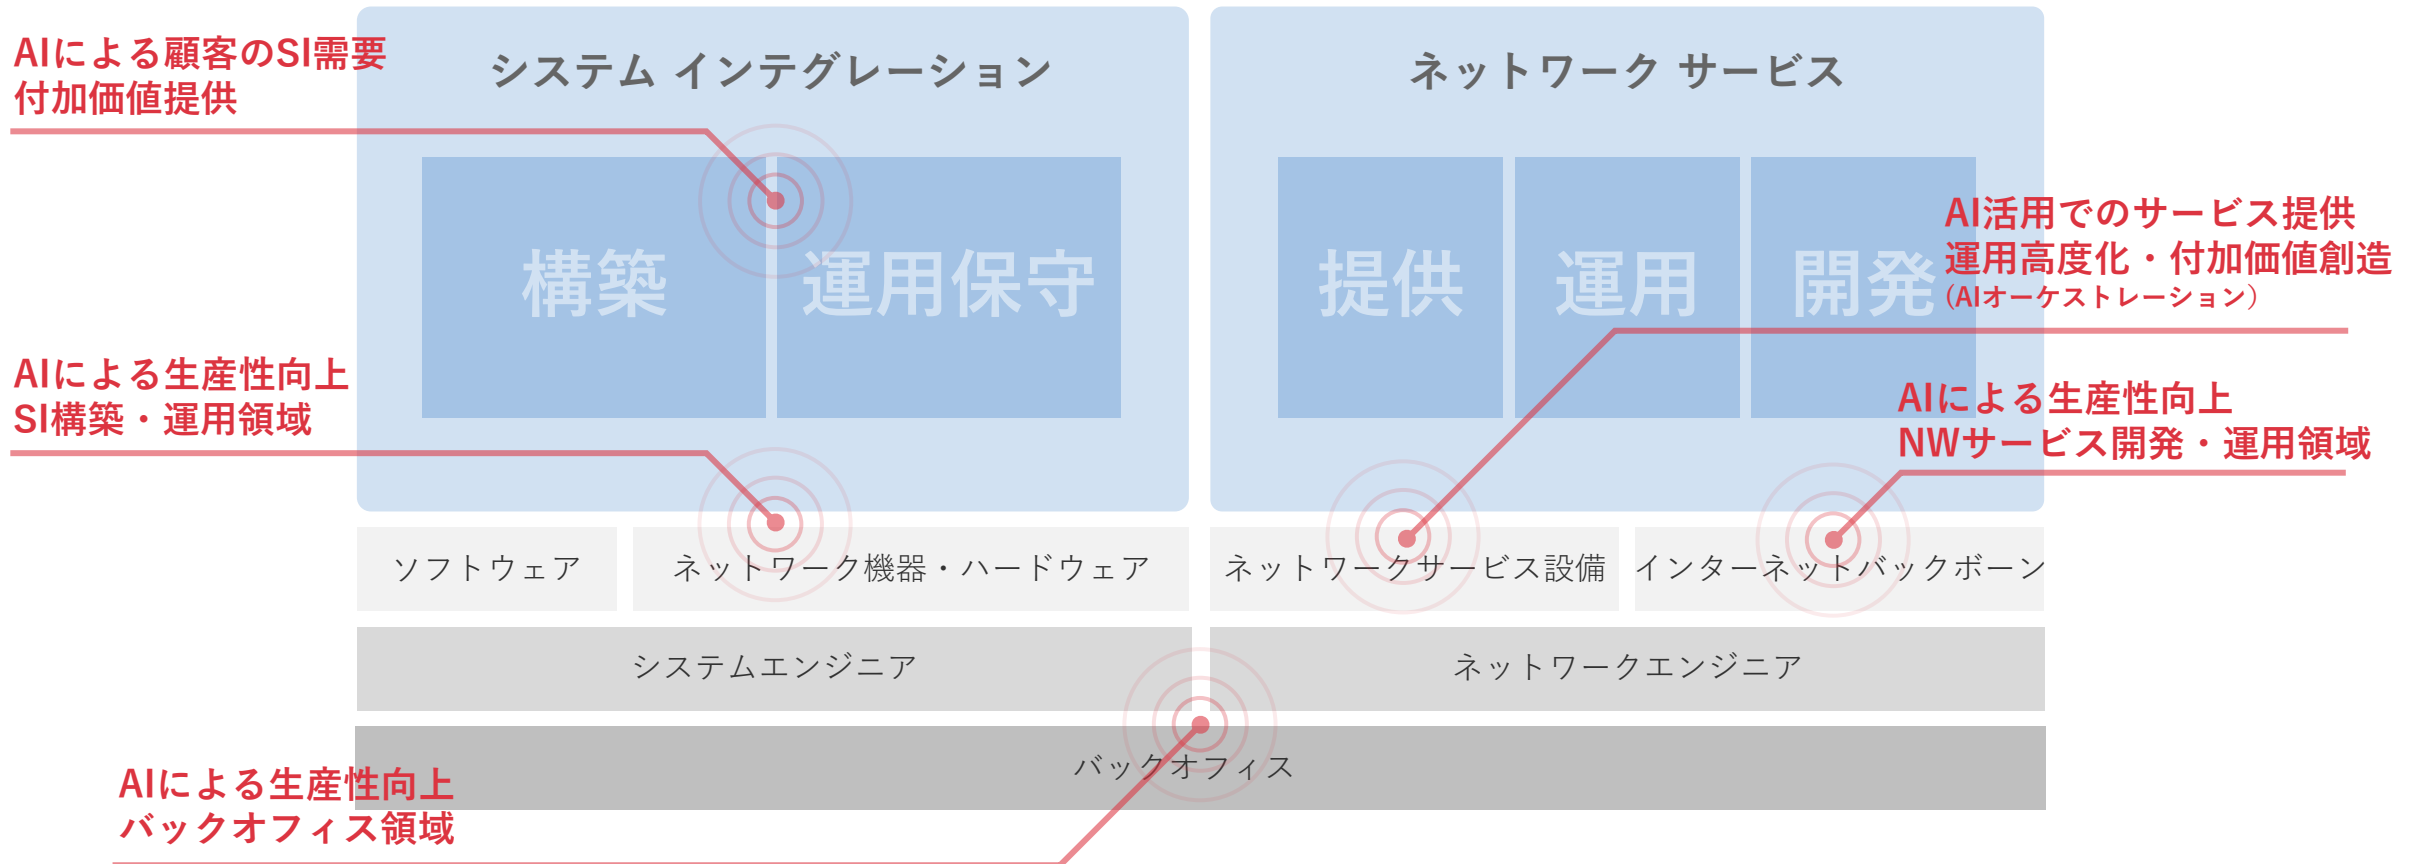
AIによる顧客のSI需要
付加価値提供

システム インテグレーション

構築

運用保守

ネットワーク サービス

提供

運用

開発

AI活用でのサービス提供
運用高度化・付加価値創造
（AIオーケストレーション）

AIによる生産性向上
SI構築・運用領域

AIによる生産性向上
NWサービス開発・運用領域

ソフトウェア

ネットワーク機器・ハードウェア

ネットワークサービス設備

インターネットバックボーン

システムエンジニア

ネットワークエンジニア

バックオフィス

AIによる生産性向上
バックオフィス領域